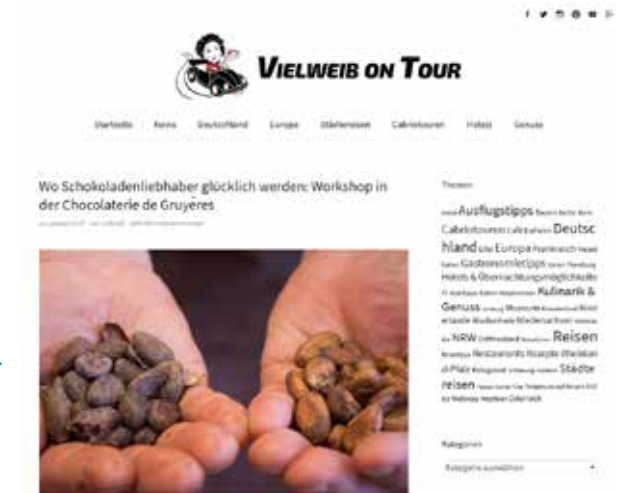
VIELWEIB ON TOUR

Startseite Reisen Deutschland Europa Städtereisen Cabriotouren Hotels Genuss

Wo Schokoladenliebhaber glücklich werden: Workshop in der Chocolaterie de Gruyères

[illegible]

Themen

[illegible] Ausflugstipps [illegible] Cabriotouren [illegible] Deutschland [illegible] Europa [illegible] Gastronomietipps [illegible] Hotels & Übernachtungsmöglichkeiten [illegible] Kulinarik & Genuss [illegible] NRW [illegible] Reisen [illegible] Restaurants Rezepte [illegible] Städtereisen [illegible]

Kategorien

Kategorie auswählen